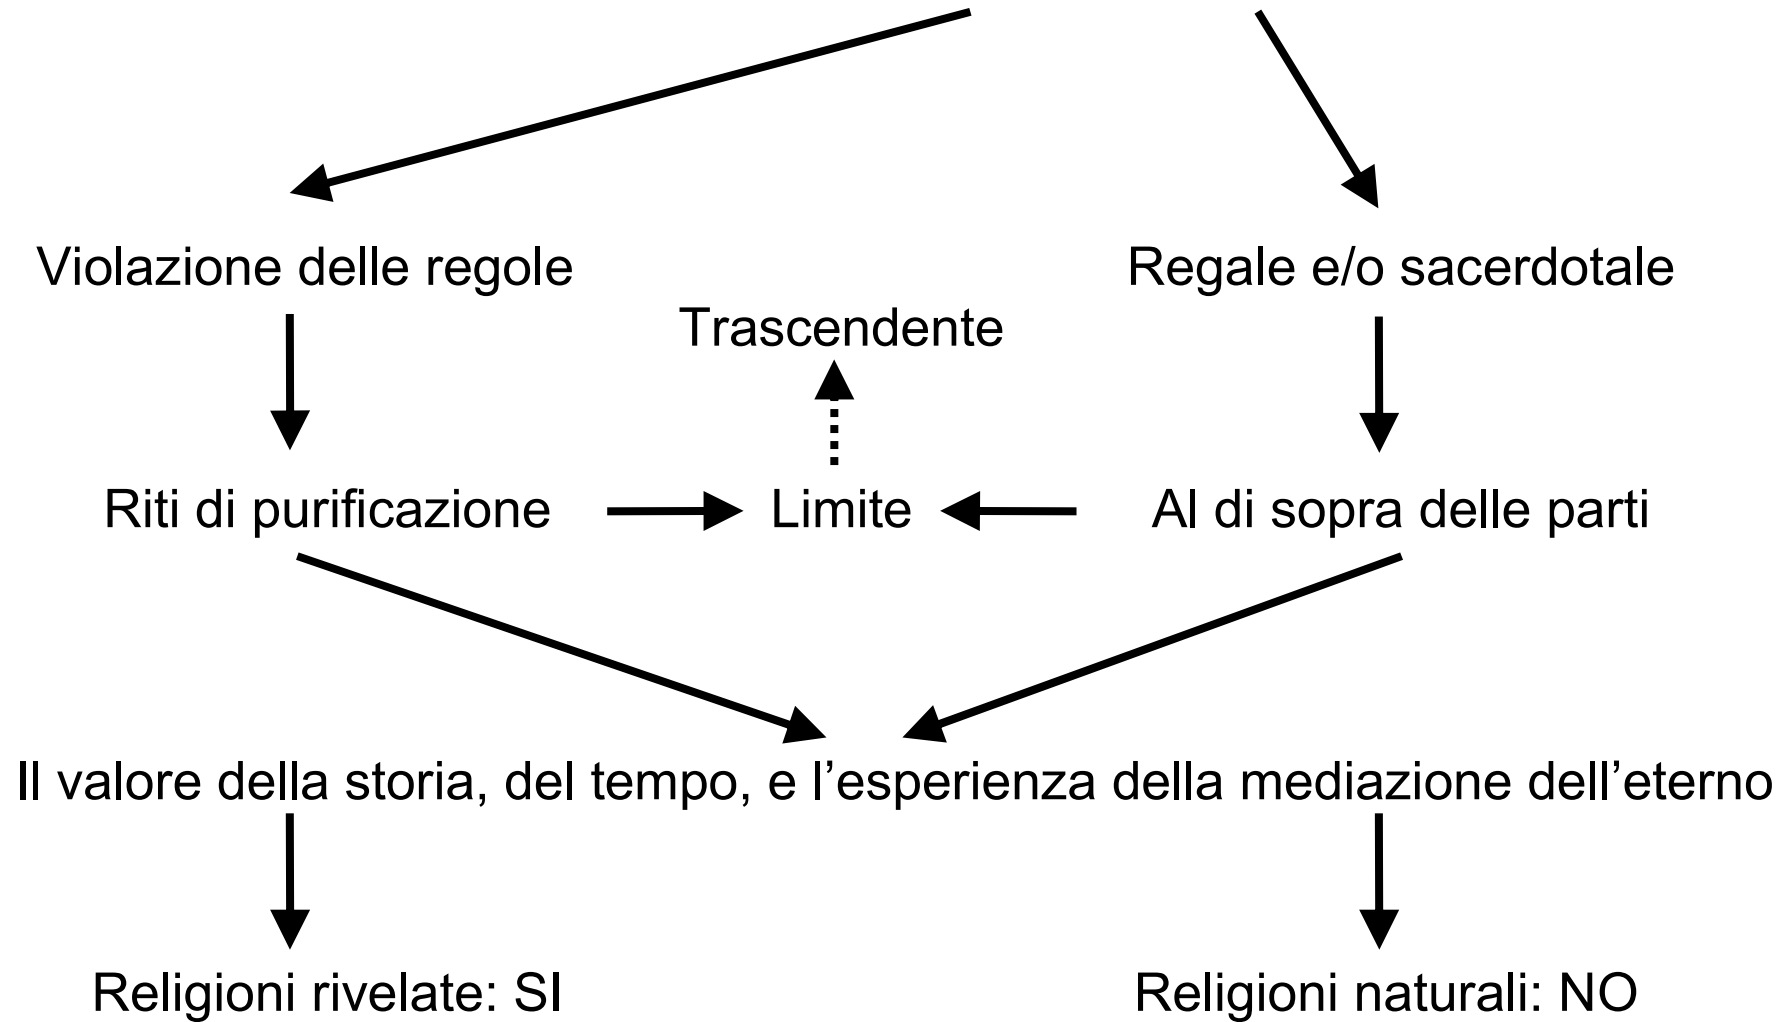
Violazione delle regole

Regale e/o sacerdotale

Trascendente

Riti di purificazione

Limite

Al di sopra delle parti

Il valore della storia, del tempo, e l’esperienza della mediazione dell’eterno

Religioni rivelate: SI

Religioni naturali: NO